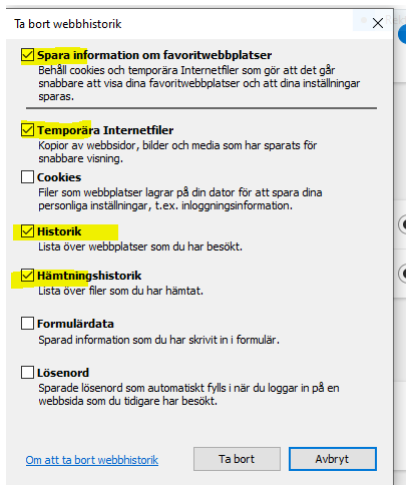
Ta bort webbhistorik

Spara information om favoritwebbplatser
Behåll cookies och temporära Internetfiler som gör att det går snabbare att visa dina favoritwebbplatser och att dina inställningar sparas.

Temporära Internetfiler
Kopior av webbsidor, bilder och media som har sparats för snabbare visning.

Cookies
Filer som webbplatser lagrar på din dator för att spara dina personliga inställningar, t.ex. inloggningsinformation.

Historik
Lista över webbplatser som du har besökt.

Hämtningshistorik
Lista över filer som du har hämtat.

Formulärdata
Sparad information som du har skrivit in i formulär.

Lösenord
Sparade lösenord som automatiskt fylls i när du loggar in på en webbsida som du tidigare har besökt.

Om att ta bort webbhistorik

Ta bort

Avbryt